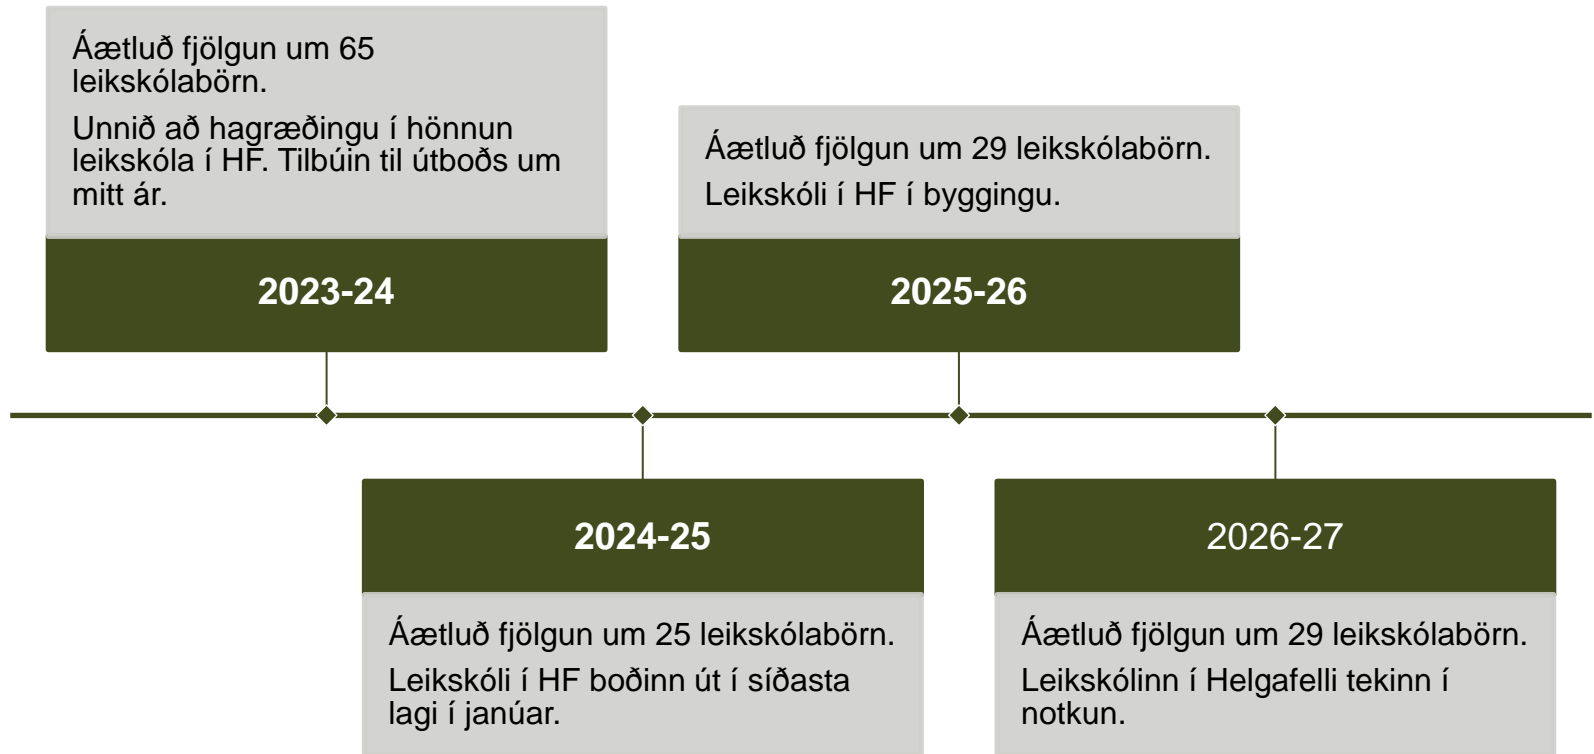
Áætluð fjölgun um 65 leikskólabörn.

Unnið að hagræðingu í hönnun leikskóla í HF. Tilbúin til útboðs um mitt ár.

2023-24

Áætluð fjölgun um 29 leikskólabörn.

Leikskóli í HF í byggingu.

2025-26

2024-25

Áætluð fjölgun um 25 leikskólabörn.

Leikskóli í HF boðinn út í síðasta lagi í janúar.

2026-27

Áætluð fjölgun um 29 leikskólabörn.

Leikskólinn í Helgafelli tekinn í notkun.